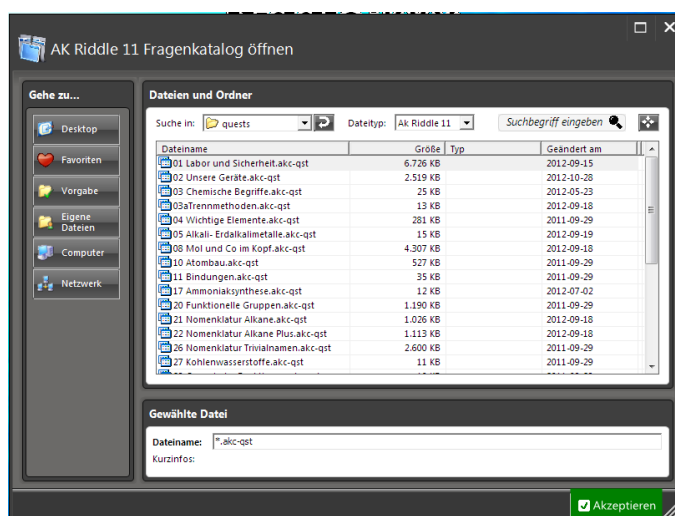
AK Riddle 11 Fragenkatalog öffnen

Gehe zu...

Desktop
Favoriten
Vorgabe
Eigene Dateien
Computer
Netzwerk

Dateien und Ordner

Suche in: quests
Dateityp: AK Riddle 11
Suchbegriff eingeben

| Dateiname | Größe | Typ | Geändert am |
|---|---|---|---|
| 01 Labor und Sicherheit.akc-qst | 6.726 KB | | 2012-09-15 |
| 02 Unsere Geräte.akc-qst | 2.519 KB | | 2012-10-28 |
| 03 Chemische Begriffe.akc-qst | 25 KB | | 2012-05-23 |
| 03aTrennmethoden.akc-qst | 13 KB | | 2012-09-18 |
| 04 Wichtige Elemente.akc-qst | 281 KB | | 2011-09-29 |
| 05 Alkali- Erdalkalimetalle.akc-qst | 15 KB | | 2012-09-19 |
| 08 Mol und Co im Kopf.akc-qst | 4.307 KB | | 2012-09-18 |
| 10 Atombau.akc-qst | 527 KB | | 2011-09-29 |
| 11 Bindungen.akc-qst | 35 KB | | 2011-09-29 |
| 17 Ammoniaksynthese.akc-qst | 12 KB | | 2012-07-02 |
| 20 Funktionelle Gruppen.akc-qst | 1.190 KB | | 2011-09-29 |
| 21 Nomenklatur Alkane.akc-qst | 1.026 KB | | 2012-09-18 |
| 22 Nomenklatur Alkane Plus.akc-qst | 1.113 KB | | 2012-09-18 |
| 26 Nomenklatur Trivialnamen.akc-qst | 2.600 KB | | 2011-09-29 |
| 27 Kohlenwasserstoffe.akc-qst | 11 KB | | 2011-09-29 |

Gewählte Datei

Dateiname: *.akc-qst
Kurzinfos:

Akzeptieren